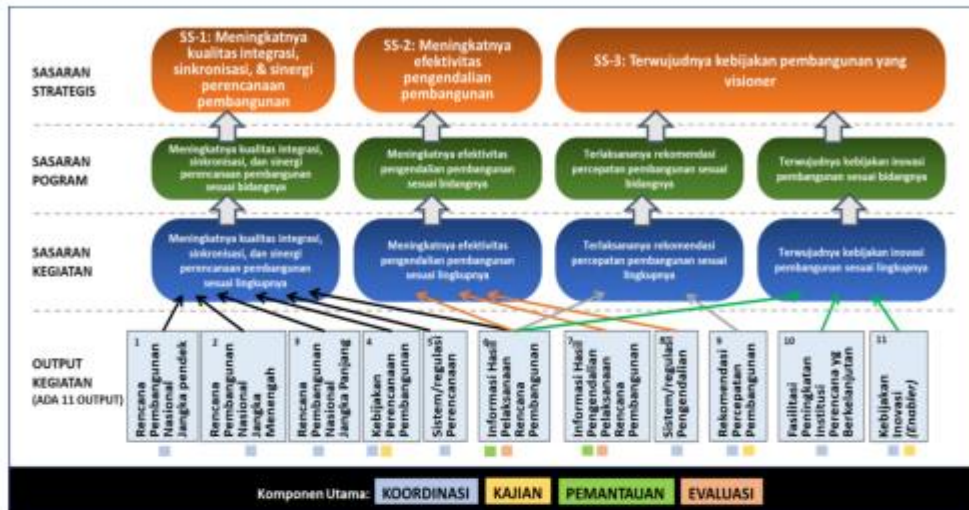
SASARAN STRATEGIS

SS-1: Meningkatnya kualitas integrasi, sinkronisasi, & sinergi perencanaan pembangunan

SS-2: Meningkatnya efektivitas pengendalian pembangunan

SS-3: Terwujudnya kebijakan pembangunan yang visioner

SASARAN POGRAM

Meningkatnya kualitas integrasi, sinkronisasi, dan sinergi perencanaan pembangunan sesuai bidangnya

Meningkatnya efektivitas pengendalian pembangunan sesuai bidangnya

Terlaksananya rekomendasi percepatan pembangunan sesuai bidangnya

Terwujudnya kebijakan inovasi pembangunan sesuai bidangnya

SASARAN KEGIATAN

Meningkatnya kualitas integrasi, sinkronisasi, dan sinergi perencanaan pembangunan sesuai lingkupnya

Meningkatnya efektivitas pengendalian pembangunan sesuai lingkupnya

Terlaksananya rekomendasi percepatan pembangunan sesuai lingkupnya

Terwujudnya kebijakan inovasi pembangunan sesuai lingkupnya

OUTPUT KEGIATAN (ADA 11 OUTPUT)

1 Rencana Pembangunan Nasional Jangka pendek

2 Rencana Pembangunan Nasional Jangka Menengah

3 Rencana Pembangunan Nasional Jangka Panjang

4 Kebijakan Perencanaan Pembangunan

5 Sistem/regulasi Perencanaan

6 Informasi Hasil Pelaksanaan Rencana Pembangunan

7 Informasi Hasil Pengendalian Pelaksanaan Rencana Pembangunan

8 Sistem/regulasi Pengendalian

9 Rekomendasi Percepatan Pembangunan

10 Fasilitasi Peningkatan Institusi Perencana yg Berkelanjutan

11 Kebijakan Inovasi (Enabler)

Komponen Utama: KOORDINASI KAJIAN PEMANTAUAN EVALUASI